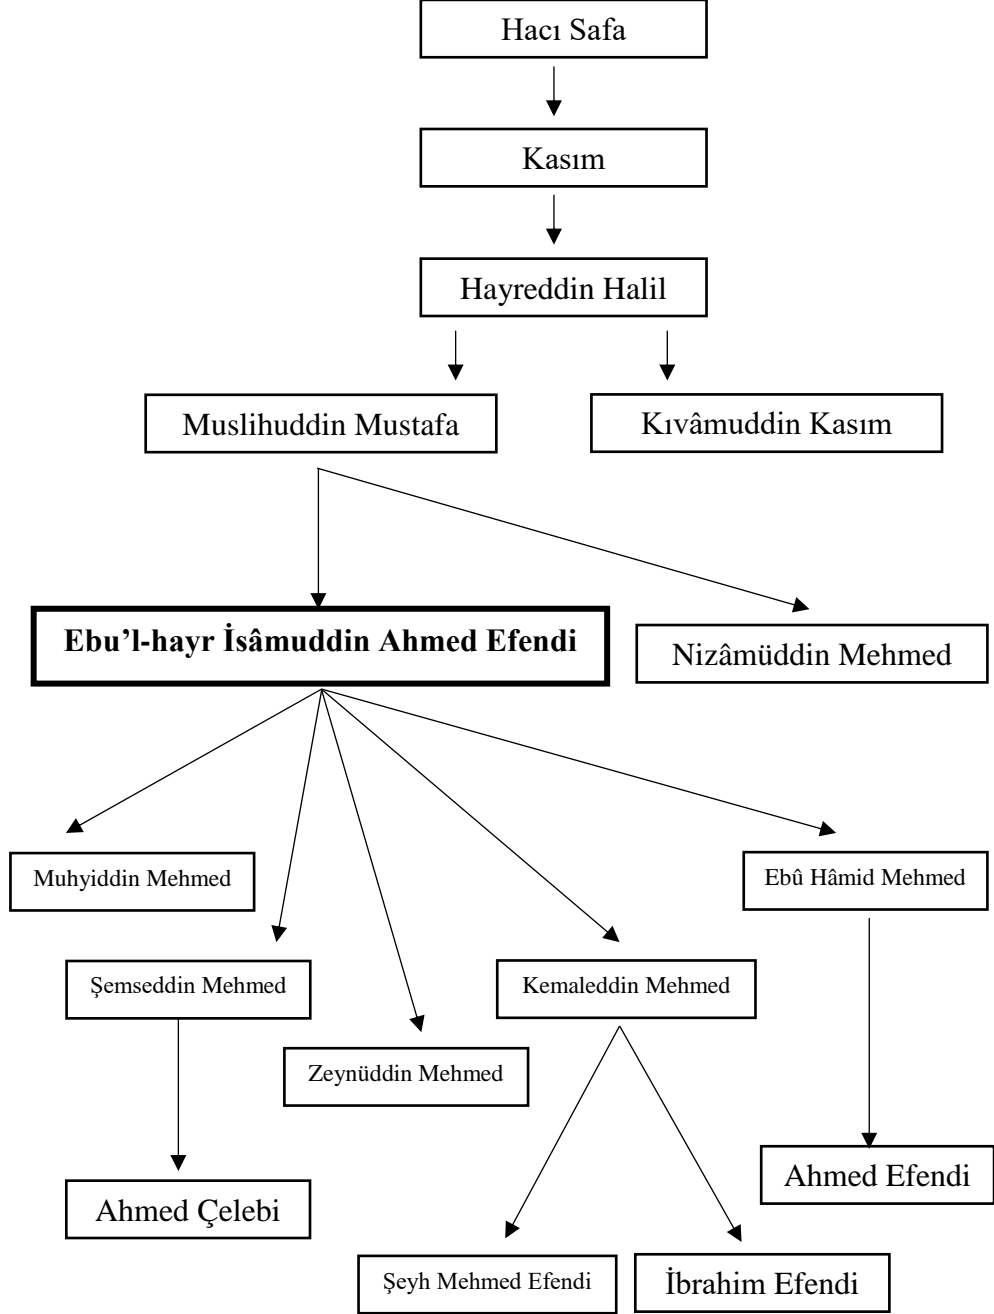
Hacı Safa

Kasım

Hayreddin Halil

Muslihuddin Mustafa

Kıvâmuddin Kasım

**Ebu'l-hayr İsâmuddin Ahmed Efendi**

Nizâmüddin Mehmed

Muhyiddin Mehmed

Şemseddin Mehmed

Zeynüddin Mehmed

Kemaleddin Mehmed

Ebû Hâmid Mehmed

Ahmed Çelebi

Şeyh Mehmed Efendi

İbrahim Efendi

Ahmed Efendi